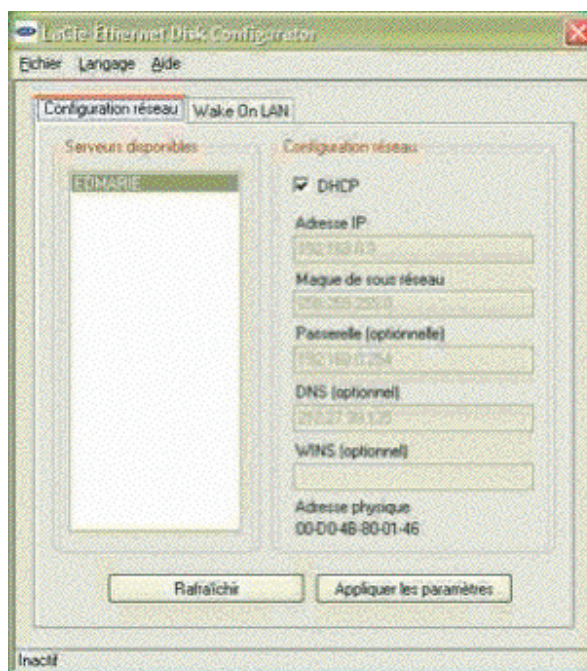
LaCie Ethernet Disk Configurator

Fichier Langage Aide

Configuration réseau | Wake On LAN

Serveurs disponibles

EDNARIE

Configuration réseau

DHCP

Adresse IP

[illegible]

Masque de sous réseau

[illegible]

Passerelle (optionnelle)

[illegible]

DNS (optionnel)

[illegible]

WINS (optionnel)

Adresse physique

00-D0-4B-80-01-46

Rafraîchir

Appliquer les paramètres

Inactif